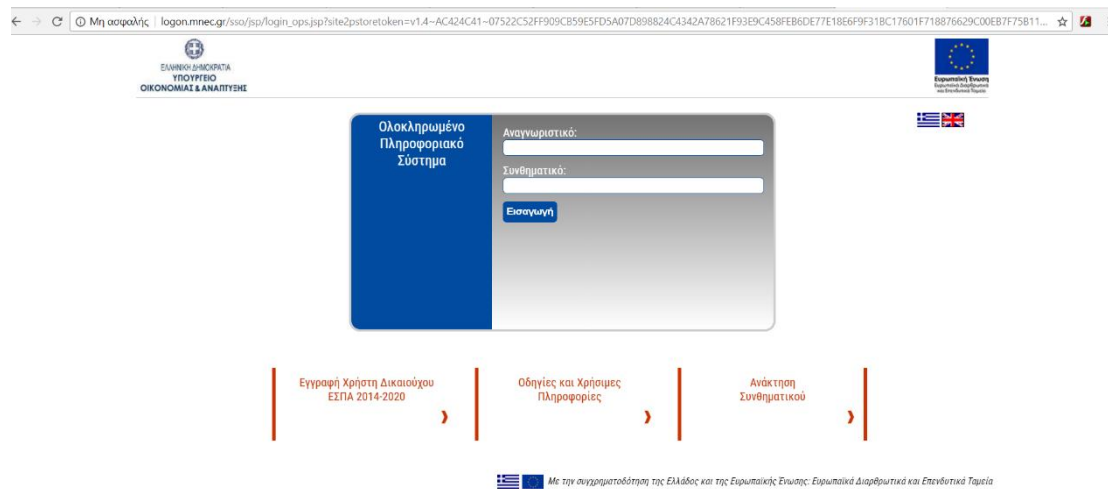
Μη ασφαλής | logon.mnec.gr/sso/jsp/login_ops.jsp?site2pstoretoken=v1.4~AC424C41~07522C52FF909CB59E5FD5A07D898824C4342A78621F93E9C458FEB6DE77E18E6F9F31BC17601F718876629C00EB7F75B11...

ΕΛΛΗΝΙΚΗ ΔΗΜΟΚΡΑΤΙΑ
ΥΠΟΥΡΓΕΙΟ
ΟΙΚΟΝΟΜΙΑΣ & ΑΝΑΠΤΥΞΗΣ

Ευρωπαϊκή Ένωση
Ευρωπαϊκά Διαρθρωτικά και Επενδυτικά Ταμεία

Ολοκληρωμένο Πληροφοριακό Σύστημα

Αναγνωριστικό:

Συνθηματικό:

Εισαγωγή

Εγγραφή Χρήστη Δικαιούχου ΕΣΠΑ 2014-2020

Οδηγίες και Χρήσιμες Πληροφορίες

Ανάκτηση Συνθηματικού

Με την συγχρηματοδότηση της Ελλάδος και της Ευρωπαϊκής Ένωσης: Ευρωπαϊκά Διαρθρωτικά και Επενδυτικά Ταμεία